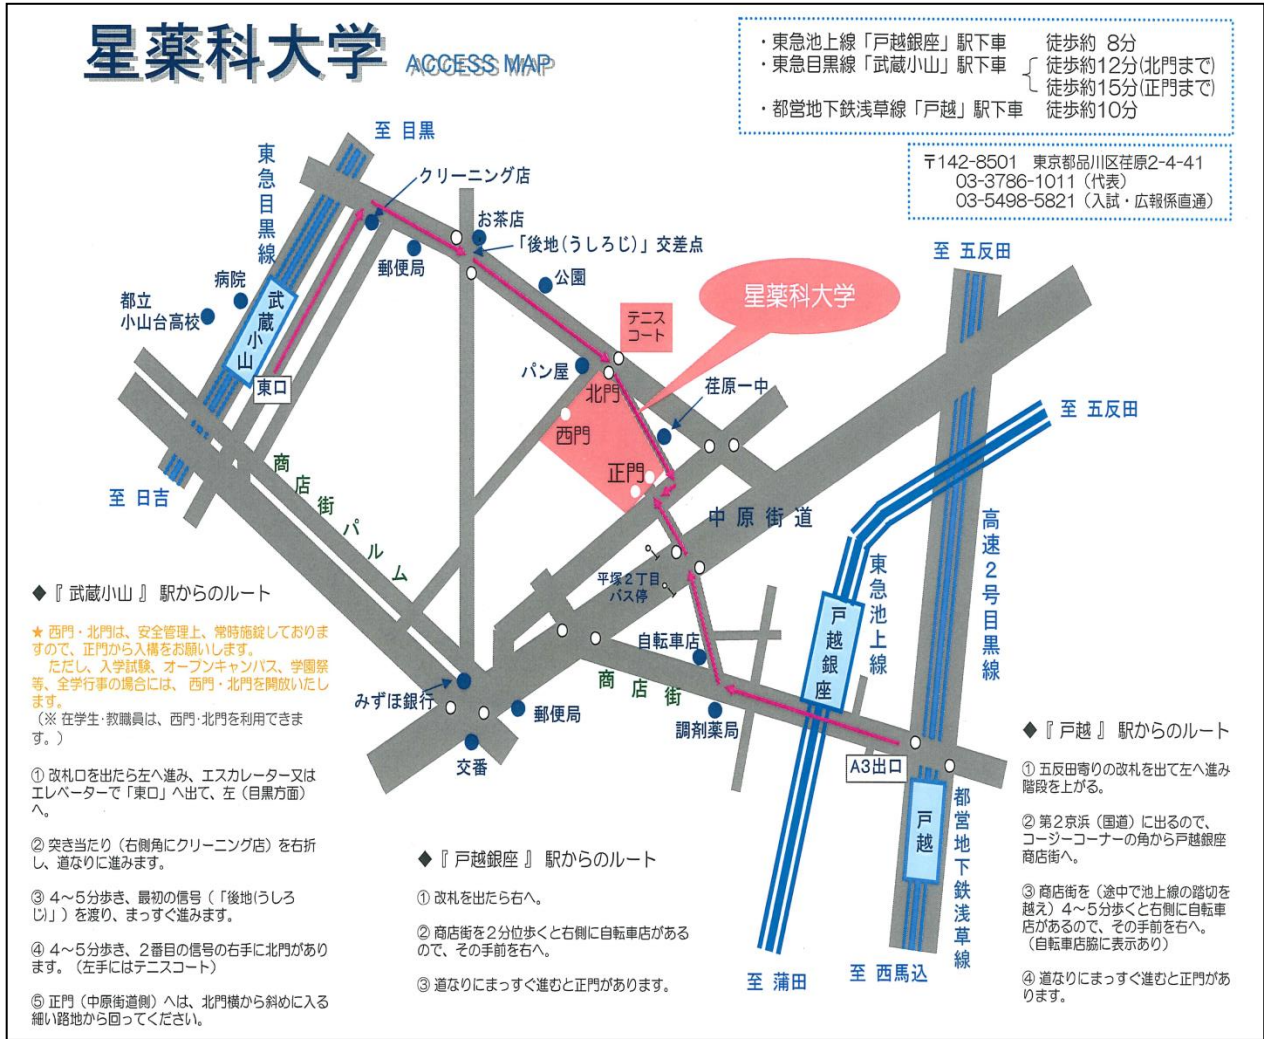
星薬科大学 ACCESS MAP

・東急池上線「戸越銀座」駅下車　徒歩約 8分
・東急目黒線「武蔵小山」駅下車　徒歩約12分(北門まで)　徒歩約15分(正門まで)
・都営地下鉄浅草線「戸越」駅下車　徒歩約10分

〒142-8501　東京都品川区荏原2-4-41
03-3786-1011（代表）
03-5498-5821（入試・広報係直通）

至 目黒
東急目黒線
クリーニング店
お茶店
「後地（うしろじ）」交差点
郵便局
公園
病院
都立小山台高校
武蔵小山
東口
星薬科大学
テニスコート
パン屋
北門
荏原一中
西門
正門
至 五反田
至 五反田
至 日吉
商店街パルム
中原街道
平塚2丁目バス停
自転車店
東急池上線
高速2号目黒線
戸越銀座
商店街
みずほ銀行
郵便局
調剤薬局
交番
A3出口
戸越
都営地下鉄浅草線
至 蒲田
至 西馬込

◆『武蔵小山』駅からのルート
★ 西門・北門は、安全管理上、常時施錠しておりますので、正門から入構をお願いします。
ただし、入学試験、オープンキャンパス、学園祭等、全学行事の場合には、西門・北門を開放いたします。
（※ 在学生・教職員は、西門・北門を利用できます。）

① 改札口を出たら左へ進み、エスカレーター又はエレベーターで「東口」へ出て、左（目黒方面）へ。

② 突き当たり（右側角にクリーニング店）を右折し、道なりに進みます。

③ 4～5分歩き、最初の信号（「後地(うしろじ)」）を渡り、まっすぐ進みます。

④ 4～5分歩き、2番目の信号の右手に北門があります。（左手にはテニスコート）

⑤ 正門（中原街道側）へは、北門横から斜めに入る細い路地から回ってください。

◆『戸越銀座』駅からのルート
① 改札を出たら右へ。

② 商店街を2分位歩くと右側に自転車店があるので、その手前を右へ。

③ 道なりにまっすぐ進むと正門があります。

◆『戸越』駅からのルート
① 五反田寄りの改札を出て左へ進み階段を上がる。

② 第2京浜（国道）に出るので、コージーコーナーの角から戸越銀座商店街へ。

③ 商店街を（途中で池上線の踏切を越え）4～5分歩くと右側に自転車店があるので、その手前を右へ。（自転車店脇に表示あり）

④ 道なりにまっすぐ進むと正門があります。